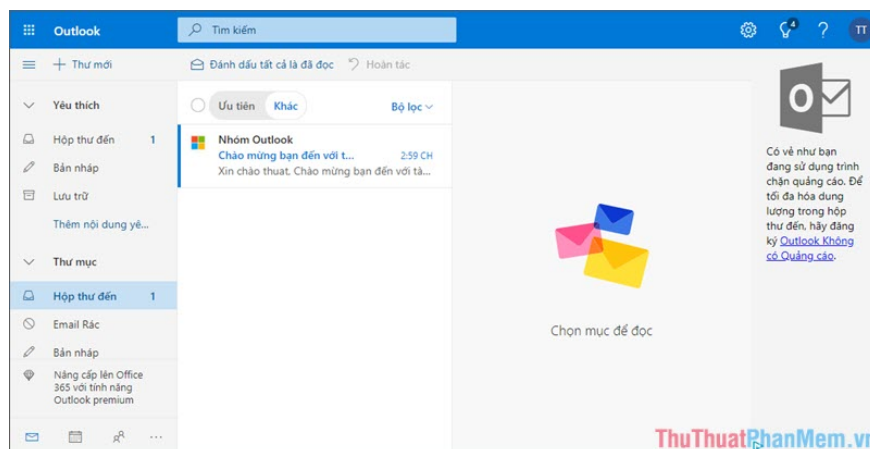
Outlook

Tìm kiếm

4

?

TT

Thư mới

Đánh dấu tất cả là đã đọc

Hoàn tác

Yêu thích

Hộp thư đến 1

Bản nháp

Lưu trữ

Thêm nội dung yê...

Thư mục

Hộp thư đến 1

Email Rác

Bản nháp

Nâng cấp lên Office 365 với tính năng Outlook premium

Ưu tiên

Khác

Bộ lọc

Nhóm Outlook

Chào mừng bạn đến với t...

2:59 CH

Xin chào thuat, Chào mừng bạn đến với tà...

Chọn mục để đọc

Có vẻ như bạn đang sử dụng trình chặn quảng cáo. Để tối đa hóa dung lượng trong hộp thư đến, hãy đăng ký Outlook Không có Quảng cáo.

ThuThuatPhanMem.vn